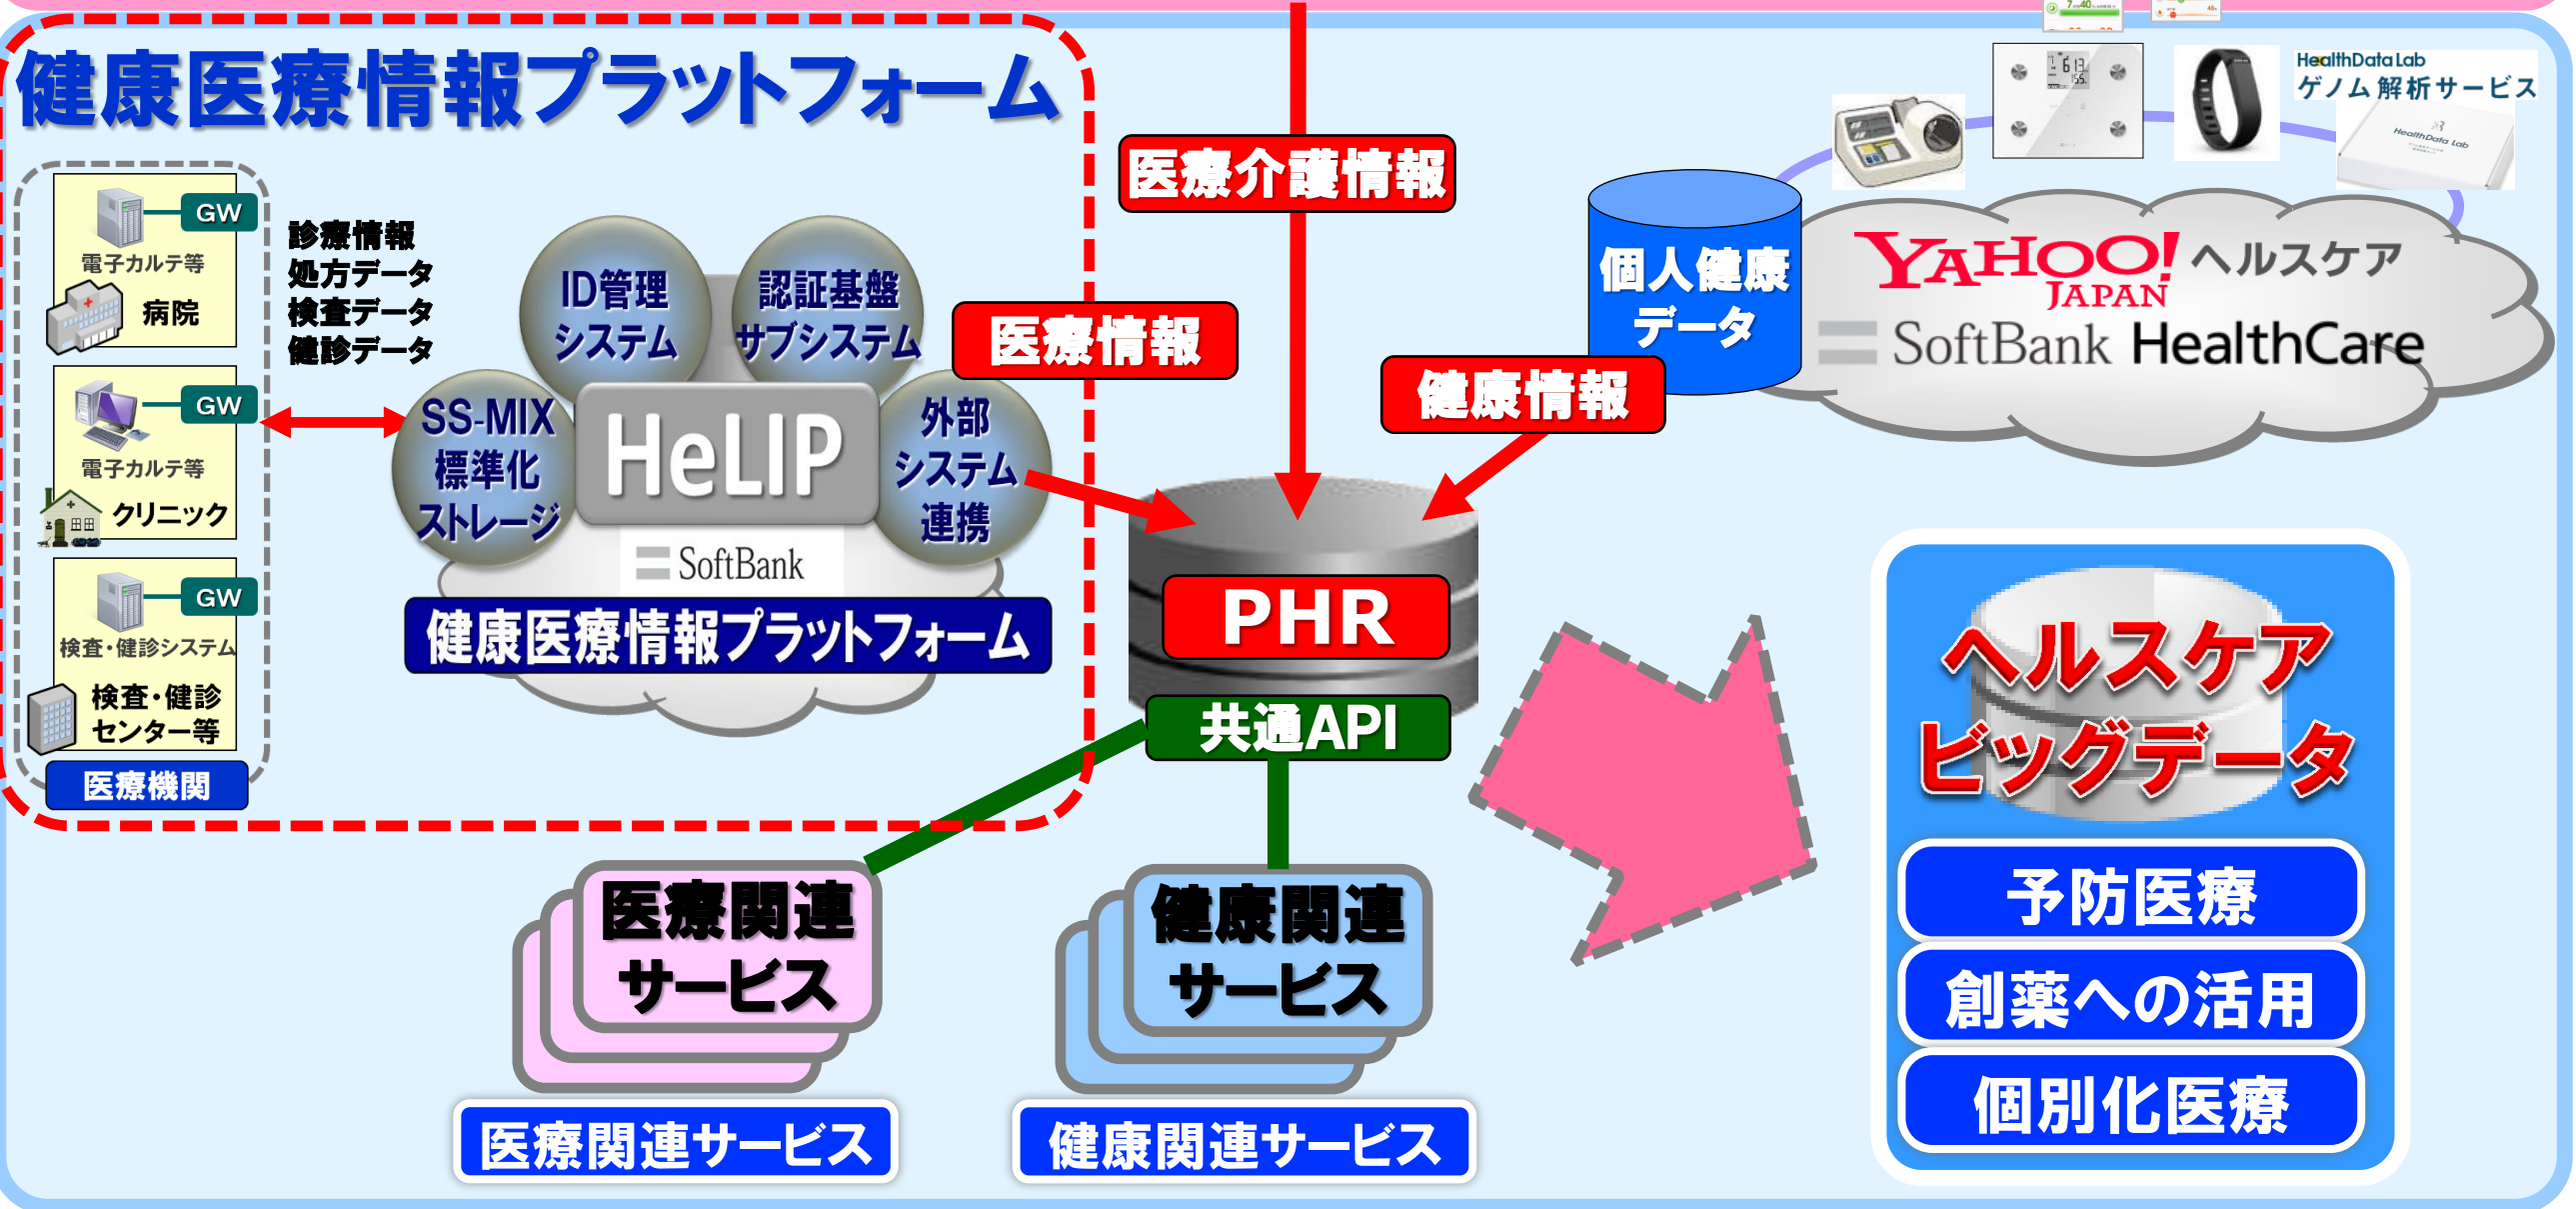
健康医療情報プラットフォーム

GW
電子カルテ等
病院

GW
電子カルテ等
クリニック

GW
検査・健診システム
検査・健診センター等

医療機関

診療情報
処方データ
検査データ
健診データ

ID管理システム
認証基盤サブシステム
SS-MIX標準化ストレージ
HeLIP
外部システム連携
SoftBank
健康医療情報プラットフォーム

医療介護情報
医療情報
健康情報

個人健康データ

HealthData Lab
ゲノム解析サービス

YAHOO! JAPAN ヘルスケア
SoftBank HealthCare

PHR
共通API

医療関連サービス
医療関連サービス

健康関連サービス
健康関連サービス

ヘルスケアビッグデータ
予防医療
創薬への活用
個別化医療